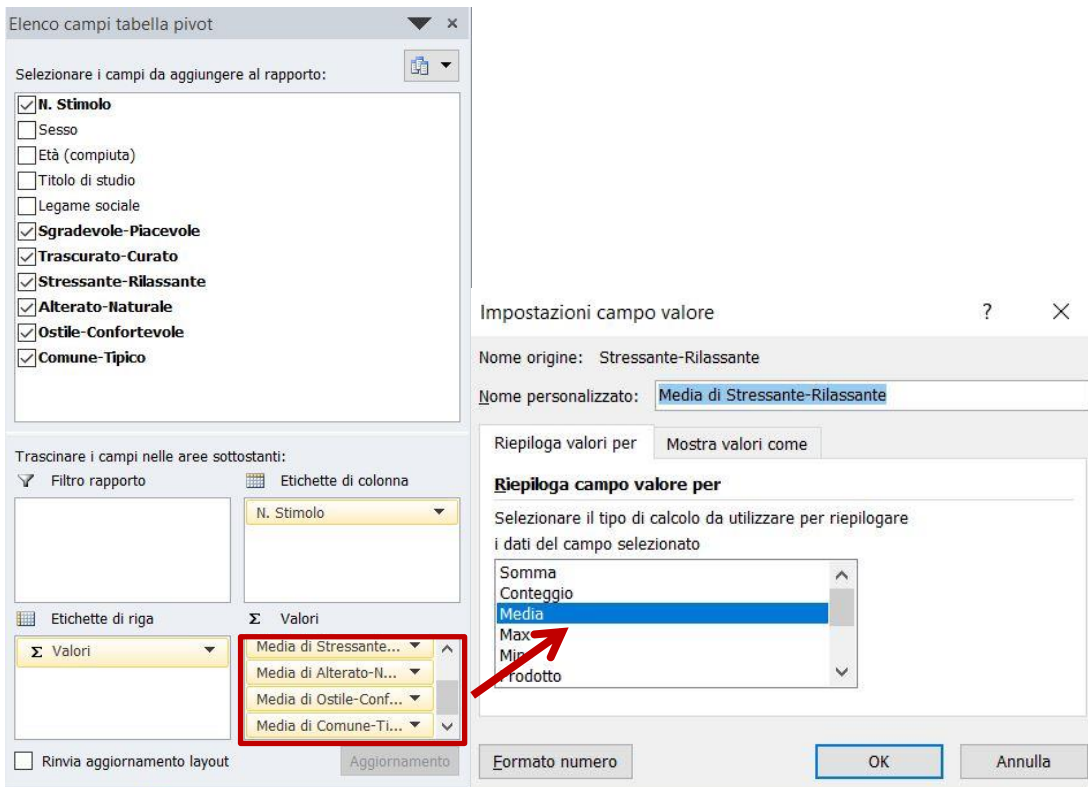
Elenco campi tabella pivot

Selezionare i campi da aggiungere al rapporto:

N. Stimolo
Sesso
Età (compiuta)
Titolo di studio
Legame sociale
Sgradevole-Piacevole
Trascurato-Curato
Stressante-Rilassante
Alterato-Naturale
Ostile-Confortevole
Comune-Tipico

Trascinare i campi nelle aree sottostanti:

Filtro rapporto

Etichette di colonna

N. Stimolo

Etichette di riga

Σ Valori

Σ Valori

Media di Stressante...
Media di Alterato-N...
Media di Ostile-Conf...
Media di Comune-Ti...

Rinvia aggiornamento layout

Aggiornamento

Impostazioni campo valore

?

Nome origine: Stressante-Rilassante

Nome personalizzato: Media di Stressante-Rilassante

Riepiloga valori per

Mostra valori come

Riepiloga campo valore per

Selezionare il tipo di calcolo da utilizzare per riepilogare i dati del campo selezionato

Somma
Conteggio
Media
Max
Min
Prodotto

Formato numero

OK

Annulla